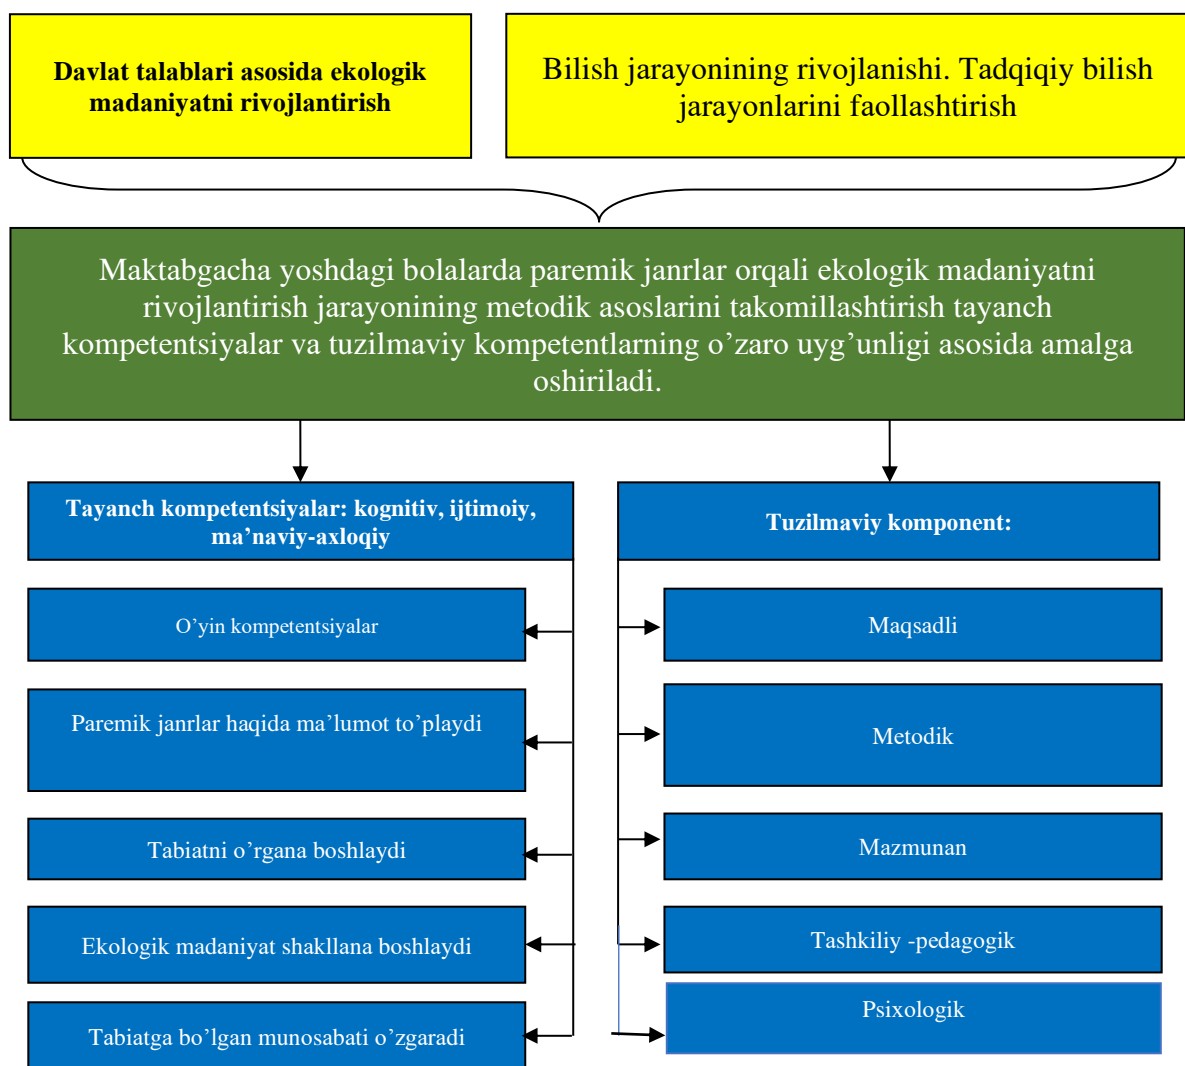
Davlat talablari asosida ekologik madaniyatni rivojlantirish

Bilish jarayoning rivojlanishi. Tadqiqiy bilish jarayonlarini faollashtirish

Maktabgacha yoshdagi bolalarda paremik janrlar orqali ekologik madaniyatni rivojlantirish jarayonining metodik asoslarini takomillashtirish tayanch kompetentsiyalar va tuzilmaviy kompetentlarning o’zaro uyg’unligi asosida amalga oshiriladi.

Tayanch kompetentsiyalar: kognitiv, ijtimoiy, ma’naviy-axloqiy

Tuzilmaviy komponent:

O’yin kompetentsiyalar

Paremik janrlar haqida ma’lumot to’playdi

Tabiatni o’rgana boshlaydi

Ekologik madaniyat shakllana boshlaydi

Tabiatga bo’lgan munosabati o’zgaradi

Maqsadli

Metodik

Mazmunan

Tashkiliy -pedagogik

Psixologik